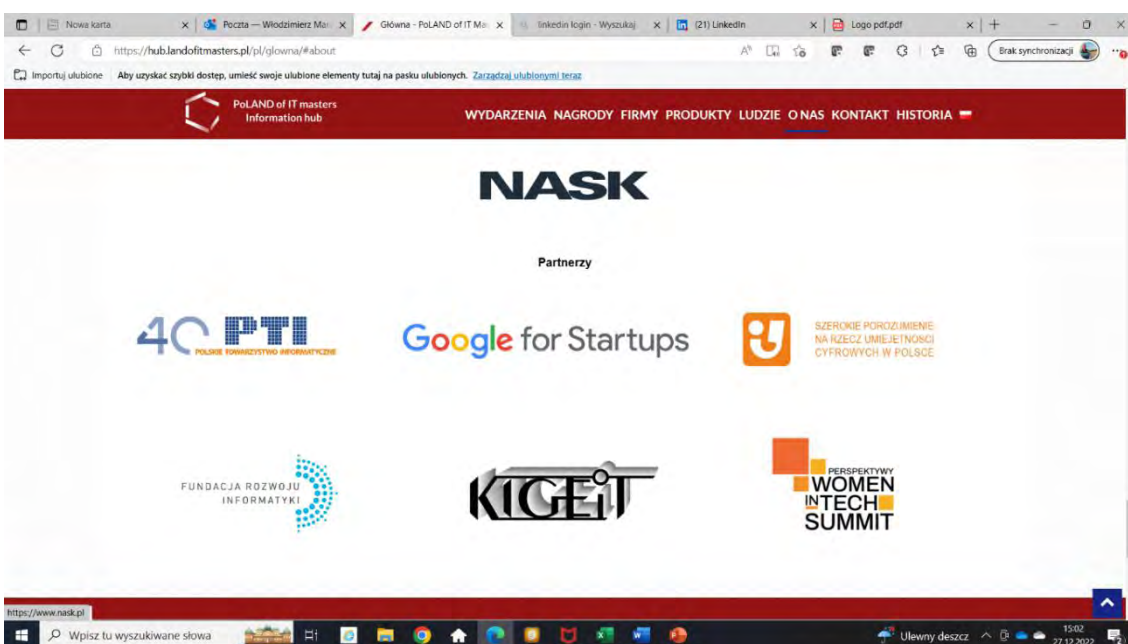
Nowa karta
Poczta — Włodzimierz Mar
Główna - PoLAND of IT Ma
linkedin login - Wyszukaj
(21) LinkedIn
Logo pdf.pdf

https://hub.landofitmasters.pl/pl/glowna/#about
Brak synchronizacji

Importuj ulubione Aby uzyskać szybki dostęp, umieść swoje ulubione elementy tutaj na pasku ulubionych. Zarządzaj ulubionymi teraz

PoLAND of IT masters Information hub

WYDARZENIA NAGRODY FIRMY PRODUKTY LUDZIE O NAS KONTAKT HISTORIA

NASK

Partnerzy

40 PTI POLSKIE TOWARZYSTWO INFORMATYCZNE

Google for Startups

SZEROKIE POROZUMIENIE NA RZECZ UMIEJĘTNOŚCI CYFROWYCH W POLSCE

FUNDACJA ROZWOJU INFORMATYKI

KIGEiT

PERSPEKTYWY WOMEN IN TECH SUMMIT

https://www.nask.pl

Wpisz tu wyszukiwane słowa
Ulewny deszcz
15:02
27.12.2022